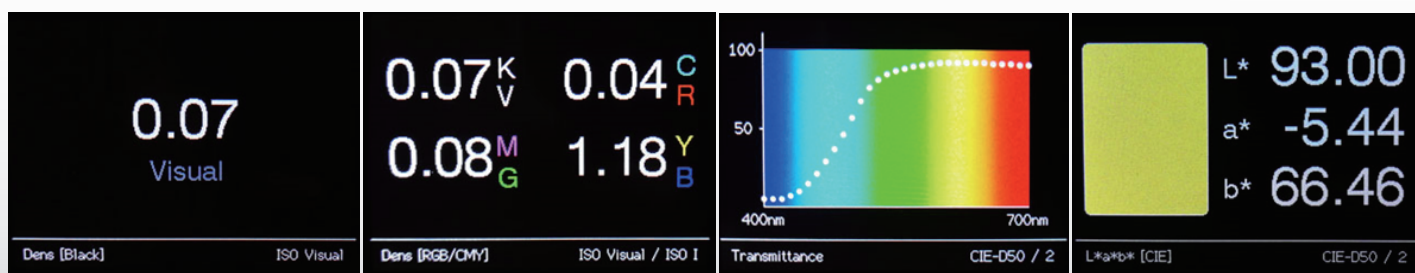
0.07
Visual

Dens [Black] ISO Visual

0.07 K V
0.04 C R
0.08 M G
1.18 Y B

Dens [RGB/CMY] ISO Visual / ISO I

100
50
400nm 700nm

Transmittance CIE-D50 / 2

L* 93.00
a* -5.44
b* 66.46

L*a*b* [CIE] CIE-D50 / 2